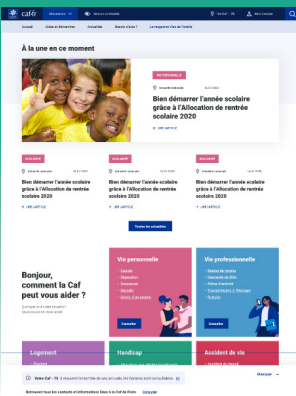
caf.fr

À la une en ce moment

VIE PERSONNELLE

Bien démarrer l'année scolaire grâce à l'Allocation de rentrée scolaire 2020

+ LIRE L'ARTICLE

Bien démarrer l'année scolaire grâce à l'Allocation de rentrée scolaire 2020

+ LIRE L'ARTICLE

Bien démarrer l'année scolaire grâce à l'Allocation de rentrée scolaire 2020

+ LIRE L'ARTICLE

Bien démarrer l'année scolaire grâce à l'Allocation de rentrée scolaire 2020

+ LIRE L'ARTICLE

Toutes les actualités

Bonjour, comment la Caf peut vous aider ?

Vie personnelle

Consulter

Vie professionnelle

Consulter

Logement

Handicap

Accident de vie

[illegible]